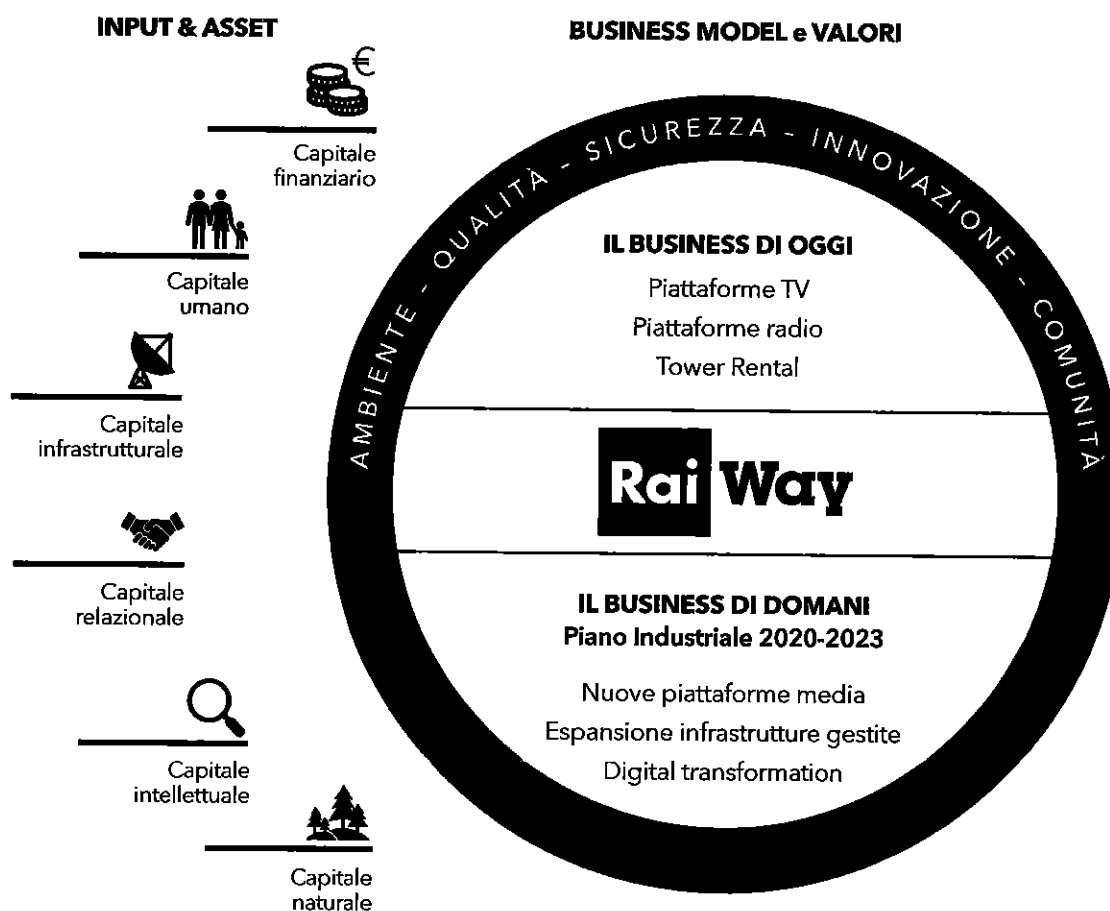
INPUT & ASSET

€

Capitale finanziario

Capitale umano

Capitale infrastrutturale

Capitale relazionale

Capitale intellettuale

Capitale naturale

BUSINESS MODEL e VALORI

AMBIENTE - QUALITÀ - SICUREZZA - INNOVAZIONE - COMUNITÀ

IL BUSINESS DI OGGI

Piattaforme TV
Piattaforme radio
Tower Rental

Rai Way

IL BUSINESS DI DOMANI
Piano Industriale 2020-2023

Nuove piattaforme media
Espansione infrastrutture gestite
Digital transformation